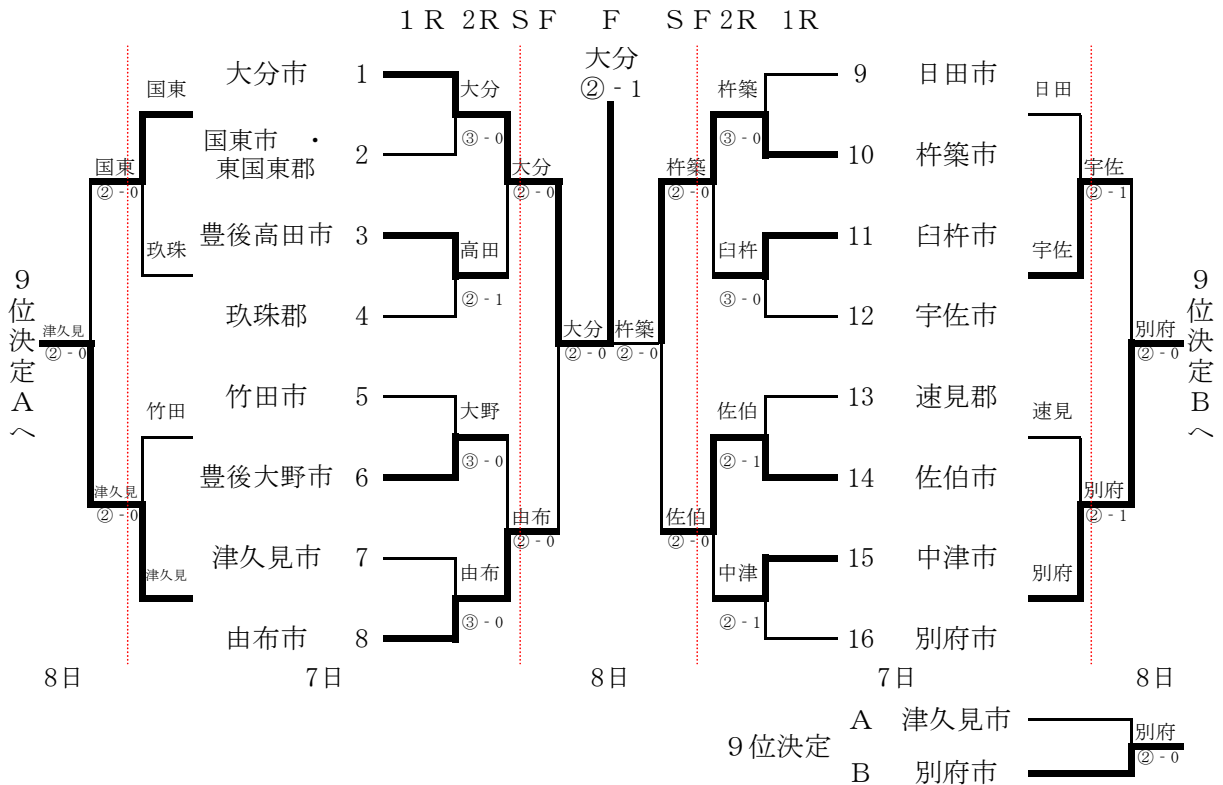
１Ｒ ２Ｒ ＳＦ　Ｆ　ＳＦ ２Ｒ　１Ｒ

大分
② - 1

大分市 1
国東市・東国東郡 2
豊後高田市 3
玖珠郡 4
竹田市 5
豊後大野市 6
津久見市 7
由布市 8

9 日田市
10 杵築市
11 臼杵市
12 宇佐市
13 速見郡
14 佐伯市
15 中津市
16 別府市

大分
③ - 0
高田
② - 1
大野
③ - 0
由布
③ - 0
大分
② - 0
由布
② - 0
大分
② - 0

杵築
③ - 0
臼杵
③ - 0
佐伯
② - 1
中津
② - 1
杵築
② - 0
佐伯
② - 0
杵築
② - 0

国東
玖珠
国東
② - 0
竹田
津久見
津久見
② - 0
津久見
② - 0

日田
宇佐
宇佐
② - 1
速見
別府
別府
② - 1
別府
② - 0

9位決定Aへ
9位決定Bへ

8日　7日　8日　7日　8日

9位決定　A　津久見市
B　別府市
別府
② - 0